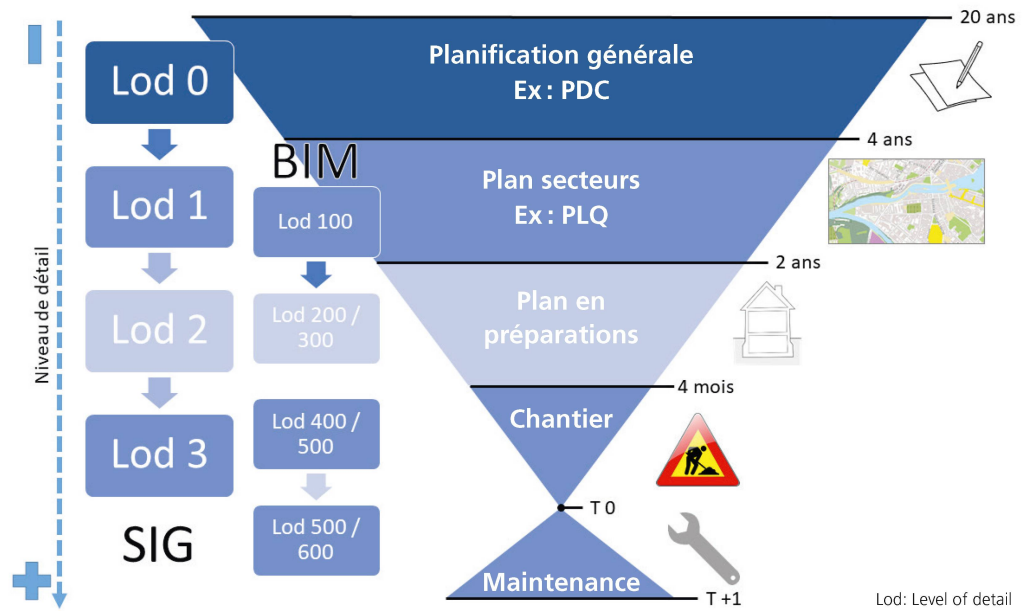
Niveau de détail

Lod 0

Lod 1

Lod 2

Lod 3

SIG

BIM

Lod 100

Lod 200 / 300

Lod 400 / 500

Lod 500 / 600

Planification générale
Ex : PDC

20 ans

4 ans

Plan secteurs
Ex : PLQ

2 ans

Plan en préparations

4 mois

Chantier

T 0

Maintenance

T +1

Lod: Level of detail